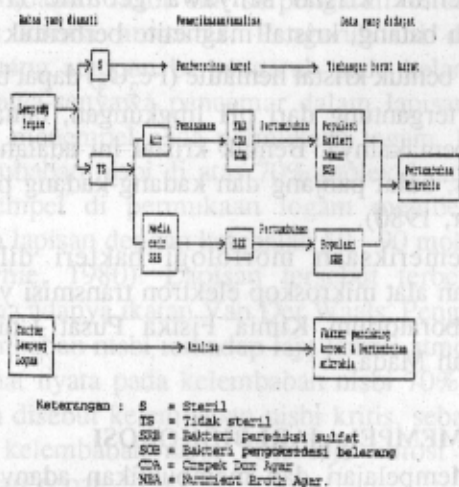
Bahan yang diamati | Pemeriksaan/analisa | Data yang didapat

Lempeng logam
S
TS
Pembersihan karat
Timbangan berat karat
BCD
Penanaman
NBA
CDA
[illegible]
Pertumbuhan
Populasi Bakteri Jenis SOB
Pertumbuhan Mikrobia
Media cair SRB
SRB
Pertumbuhan
Populasi SRB
Cuplikan Lempeng Logam
Analisa
Faktor pendukung korosi & Pertumbuhan mikrobia

Keterangan : S = Steril
TS = Tidak steril
SRB = Bakteri pereduksi sulfat
SOB = Bakteri pengoksidasi belerang
CDA = Czapek Dox Agar
NBA = Nutrient Broth Agar.